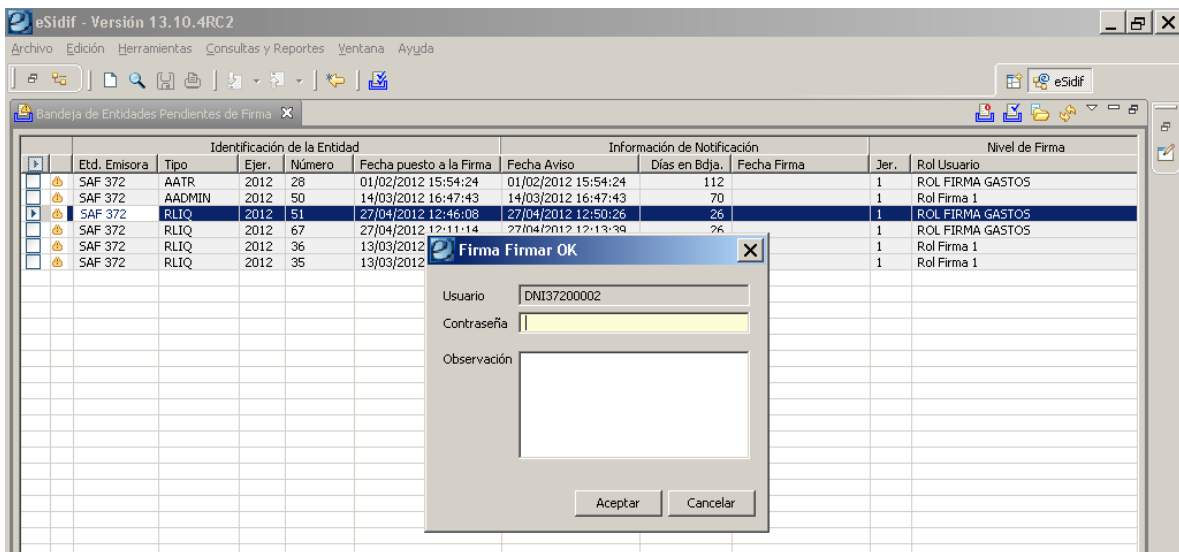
eSidif - Versión 13.10.4RC2

Archivo Edición Herramientas Consultas y Reportes Ventana Ayuda

eSidif

Bandeja de Entidades Pendientes de Firma

| Identificación de la Entidad | | | | | Información de Notificación | | | Nivel de Firma | |
|---|---|---|---|---|---|---|---|---|---|
| Etd. Emisora | Tipo | Ejer. | Número | Fecha puesto a la Firma | Fecha Aviso | Días en Bdja. | Fecha Firma | Jer. | Rol Usuario |
| SAF 372 | AATR | 2012 | 28 | 01/02/2012 15:54:24 | 01/02/2012 15:54:24 | 112 | | 1 | ROL FIRMA GASTOS |
| SAF 372 | AADMIN | 2012 | 50 | 14/03/2012 16:47:43 | 14/03/2012 16:47:43 | 70 | | 1 | Rol Firma 1 |
| SAF 372 | RLIQ | 2012 | 51 | 27/04/2012 12:46:08 | 27/04/2012 12:50:26 | 26 | | 1 | ROL FIRMA GASTOS |
| SAF 372 | RLIQ | 2012 | 67 | 27/04/2012 12:11:14 | 27/04/2012 12:13:39 | 26 | | 1 | ROL FIRMA GASTOS |
| SAF 372 | RLIQ | 2012 | 36 | 13/03/2012 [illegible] | | | | 1 | Rol Firma 1 |
| SAF 372 | RLIQ | 2012 | 35 | 13/03/2012 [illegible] | | | | 1 | Rol Firma 1 |

Firma Firmar OK

Usuario DNI37200002

Contraseña

Observación

Aceptar Cancelar